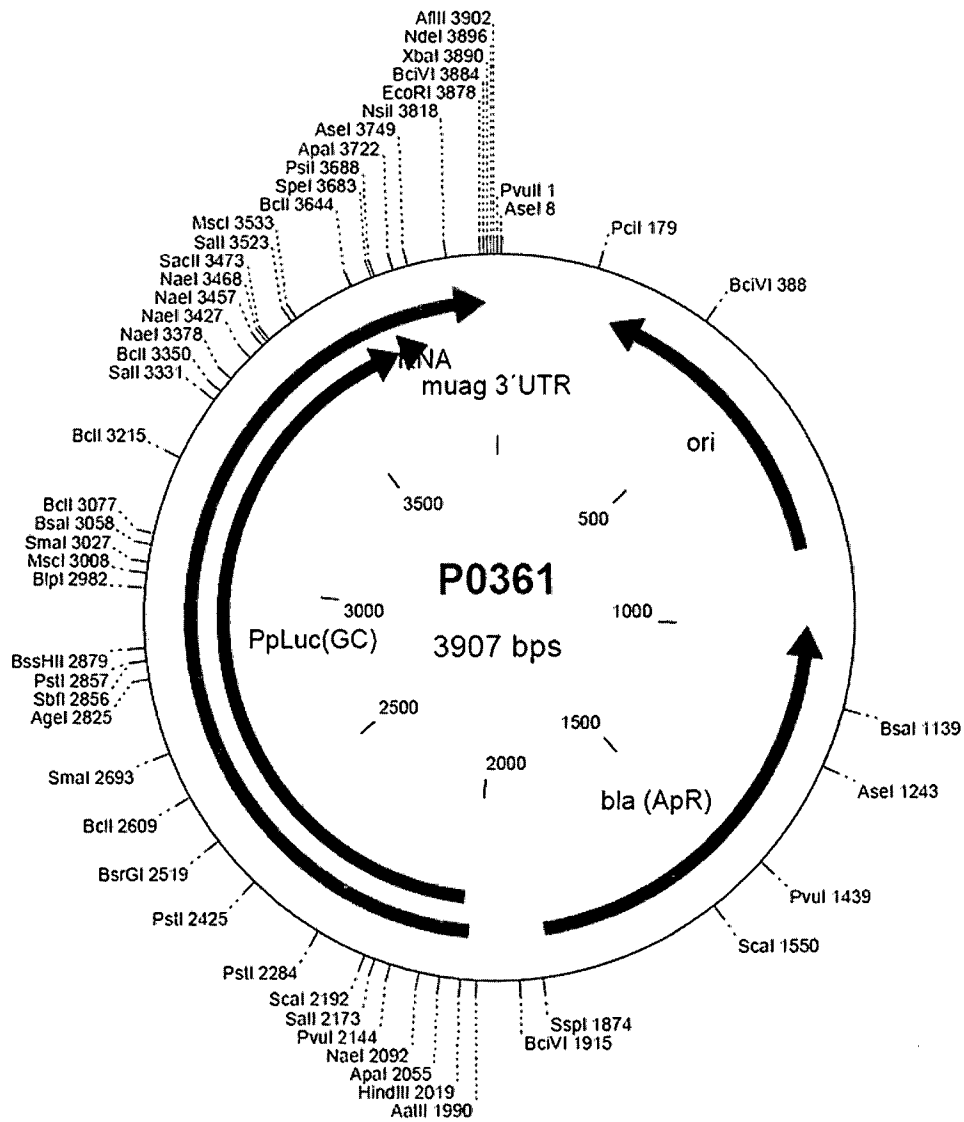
AflII 3902
NdeI 3896
XbaI 3890
BciVI 3884
EcoRI 3878
NsiI 3818
AseI 3749
ApaI 3722
PsiI 3688
SpeI 3683
BclI 3644
MscI 3533
SalI 3523
SacII 3473
NaeI 3468
NaeI 3457
NaeI 3427
NaeI 3378
BclI 3350
SalI 3331
PvuII 1
AseI 8
PciI 179
BciVI 388
RNA
muag 3´UTR
ori
BclI 3215
BclI 3077
BsaI 3058
SmaI 3027
MscI 3008
BlpI 2982
3500
500
P0361
3000
1000
PpLuc(GC)
3907 bps
BssHII 2879
PstI 2857
SbfI 2856
AgeI 2825
2500
1500
BsaI 1139
2000
SmaI 2693
bla (ApR)
AseI 1243
BclI 2609
BsrGI 2519
PvuI 1439
PstI 2425
ScaI 1550
PstI 2284
ScaI 2192
SalI 2173
PvuI 2144
NaeI 2092
ApaI 2055
HindIII 2019
AatII 1990
SspI 1874
BciVI 1915